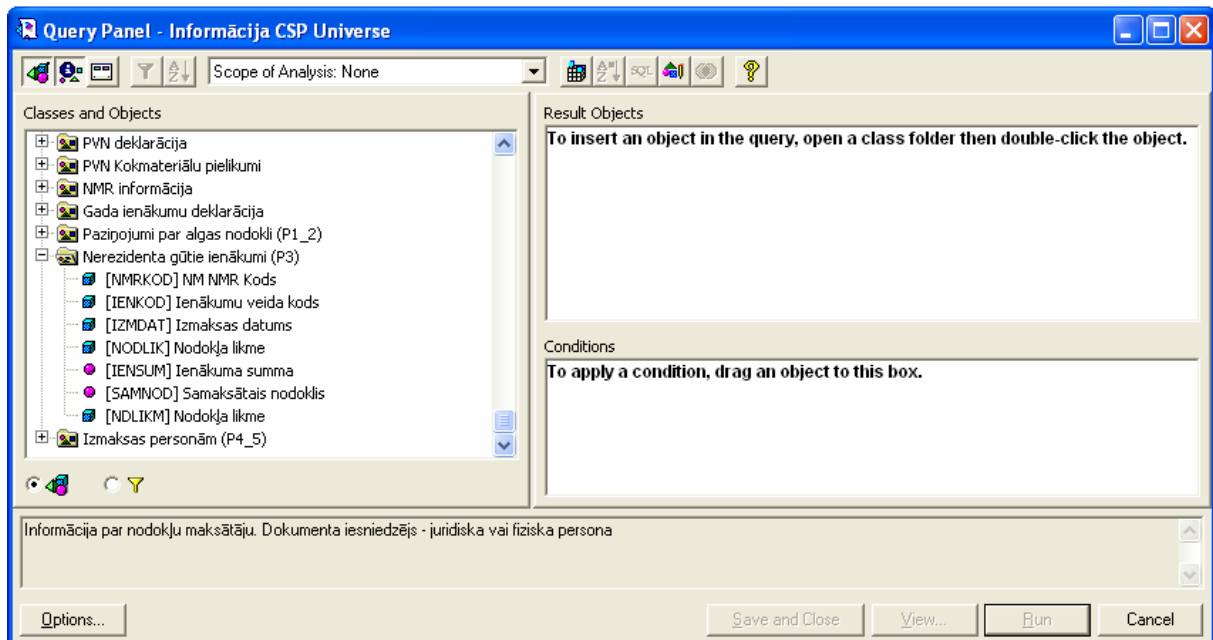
Query Panel - Informācija CSP Universe

Scope of Analysis: None

Classes and Objects

PVN deklarācija
PVN Kokmateriālu pielikumi
NMR informācija
Gada ienākumu deklarācija
Paziņojumi par algas nodokli (P1_2)
Nerezidenta gūtie ienākumi (P3)
[NMRKOD] NM NMR Kods
[IENKOD] Ienākumu veida kods
[IZMDAT] Izmaksas datums
[NODLIK] Nodokļa likme
[IENSUM] Ienākuma summa
[SAMNOD] Samaksātais nodoklis
[NDLIKM] Nodokļa likme
Izmaksas personām (P4_5)

Result Objects

To insert an object in the query, open a class folder then double-click the object.

Conditions

To apply a condition, drag an object to this box.

Informācija par nodokļu maksātāju. Dokumenta iesniedzējs - juridiska vai fiziska persona

Options...

Save and Close

View...

Run

Cancel